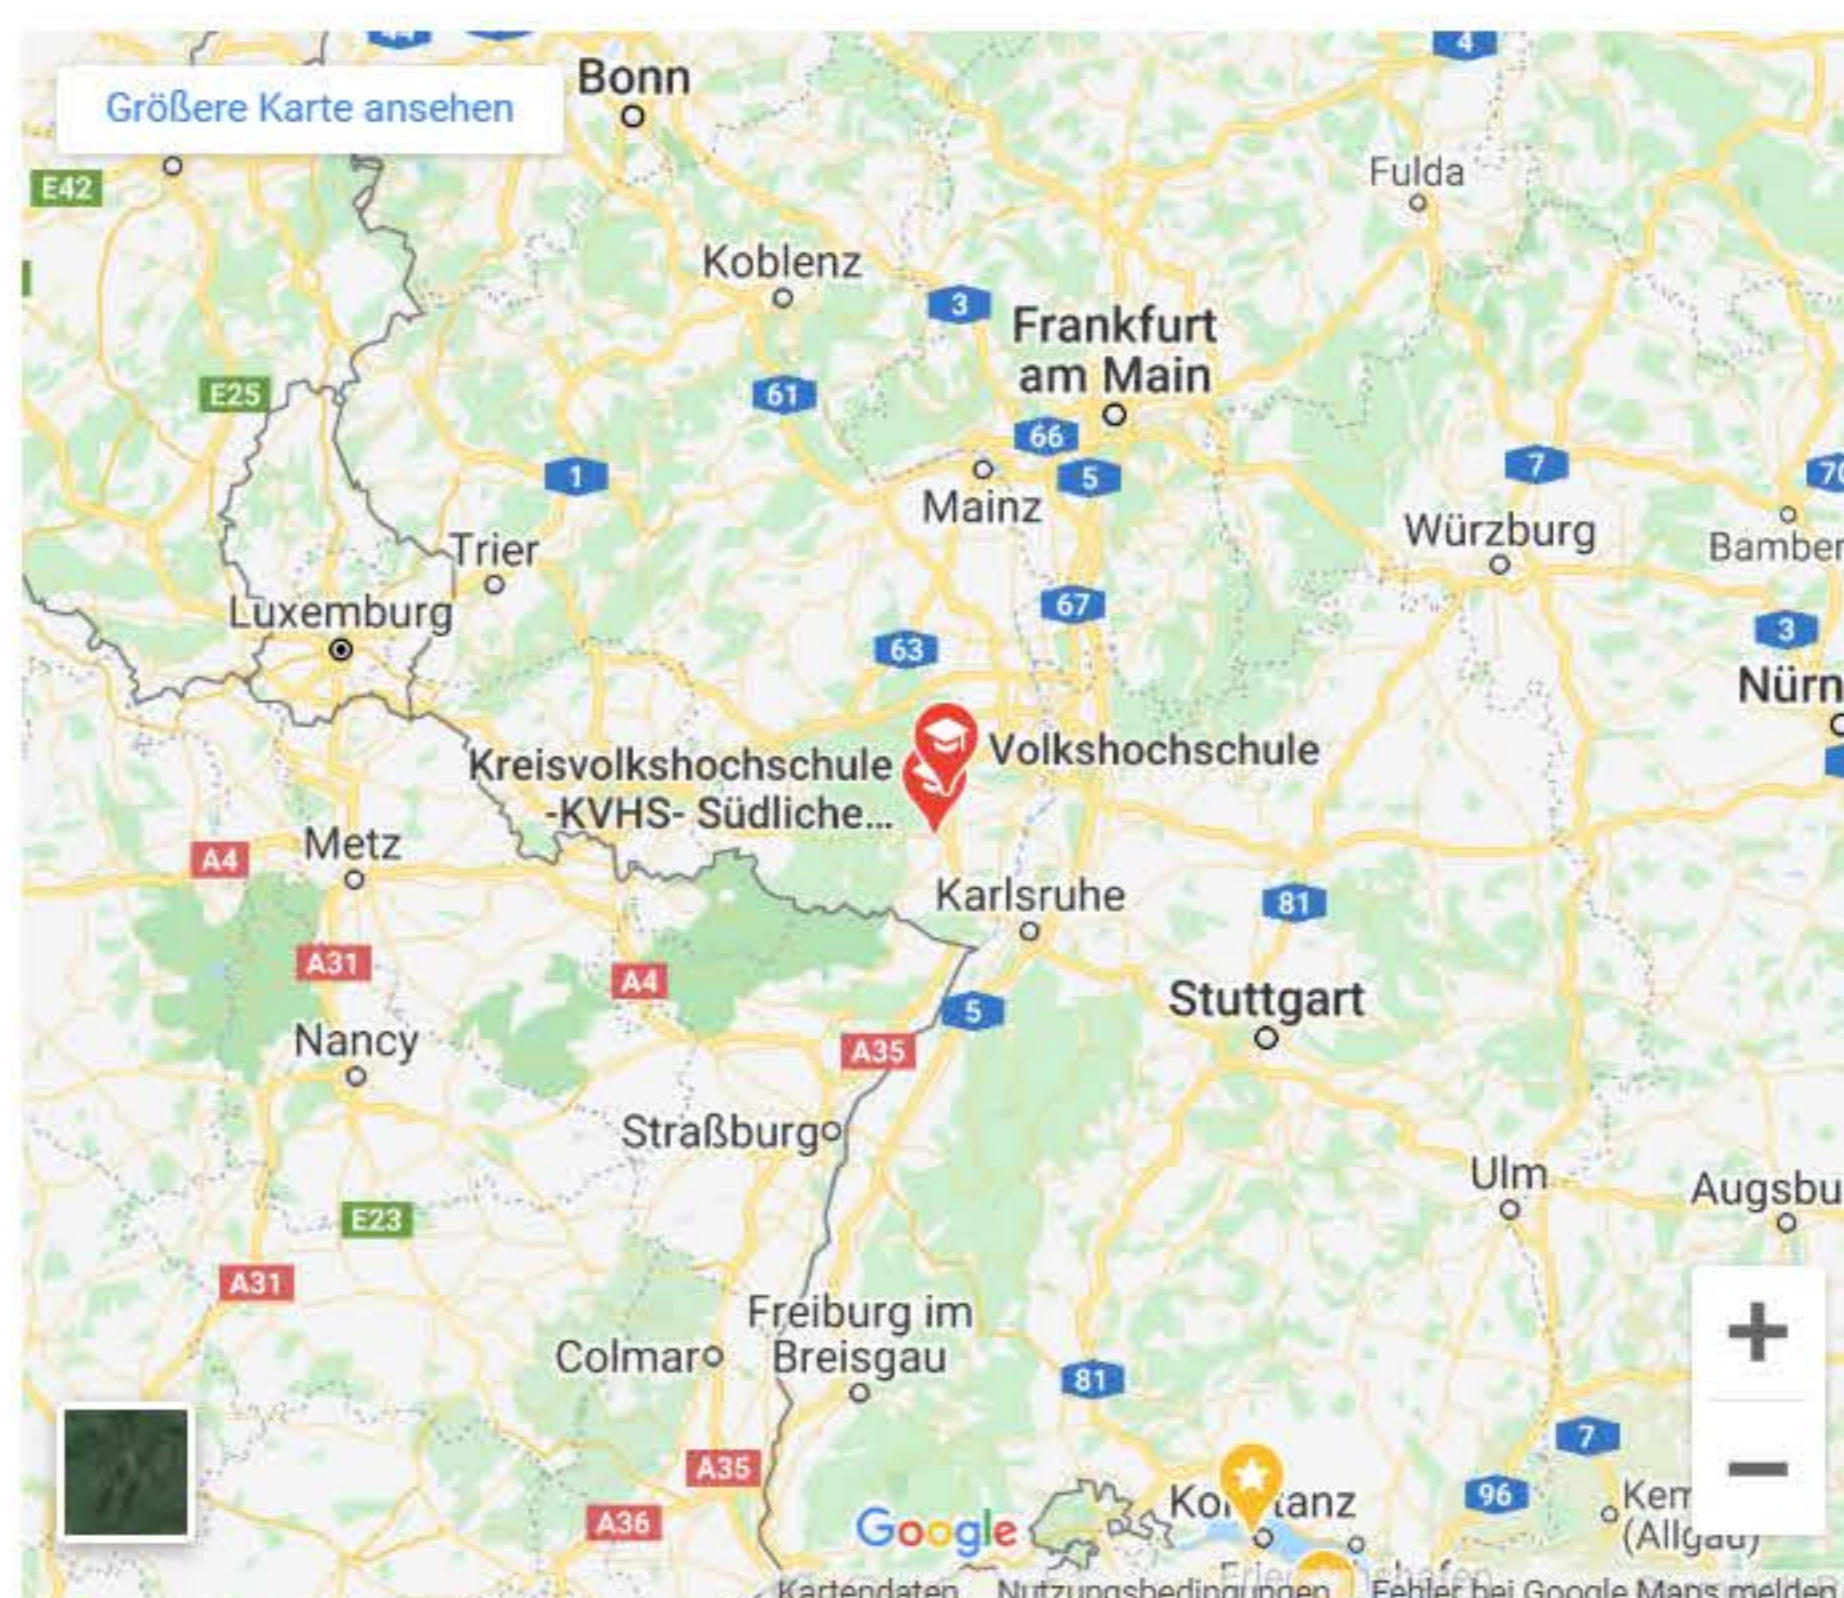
Größere Karte ansehen
Bonn
E42
4
Fulda
Koblenz
3
Frankfurt am Main
E25
61
66
1
Mainz
5
7
70
Trier
Würzburg
Bamber
Luxemburg
67
63
3
Nürn
Volkshochschule
Kreisvolkshochschule -KVHS- Südliche...
A4
Metz
Karlsruhe
81
A31
A4
5
Stuttgart
Nancy
A35
Straßburg
Ulm
Augsbu
E23
A31
Freiburg im Breisgau
Colmar
81
7
A35
Ko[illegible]tanz
96
Kem (Allgäu)
A36
Google
Kartendaten
Nutzungsbedingungen
Fehler bei Google Maps melden
+
−